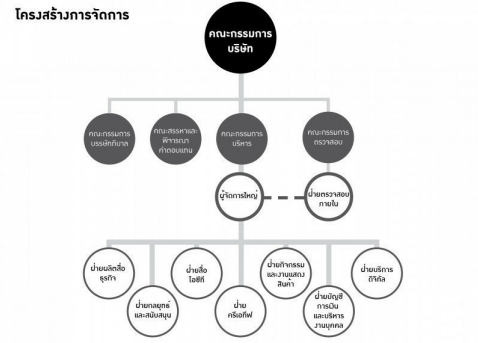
โครงสร้างการจัดการ

คณะกรรมการบริษัท

คณะกรรมการบรรษัทภิบาล

คณะสรรหาและพิจารณาค่าตอบแทน

คณะกรรมการบริหาร

คณะกรรมการตรวจสอบ

ผู้จัดการใหญ่

ฝ่ายตรวจสอบภายใน

ฝ่ายผลิตสื่อธุรกิจ

ฝ่ายกลยุทธ์และสนับสนุน

ฝ่ายสื่อไอซีที

ฝ่ายครีเอทีฟ

ฝ่ายกิจกรรมและงานแสดงสินค้า

ฝ่ายบัญชี การเงิน และบริหารงานบุคคล

ฝ่ายบริการดิจิทัล